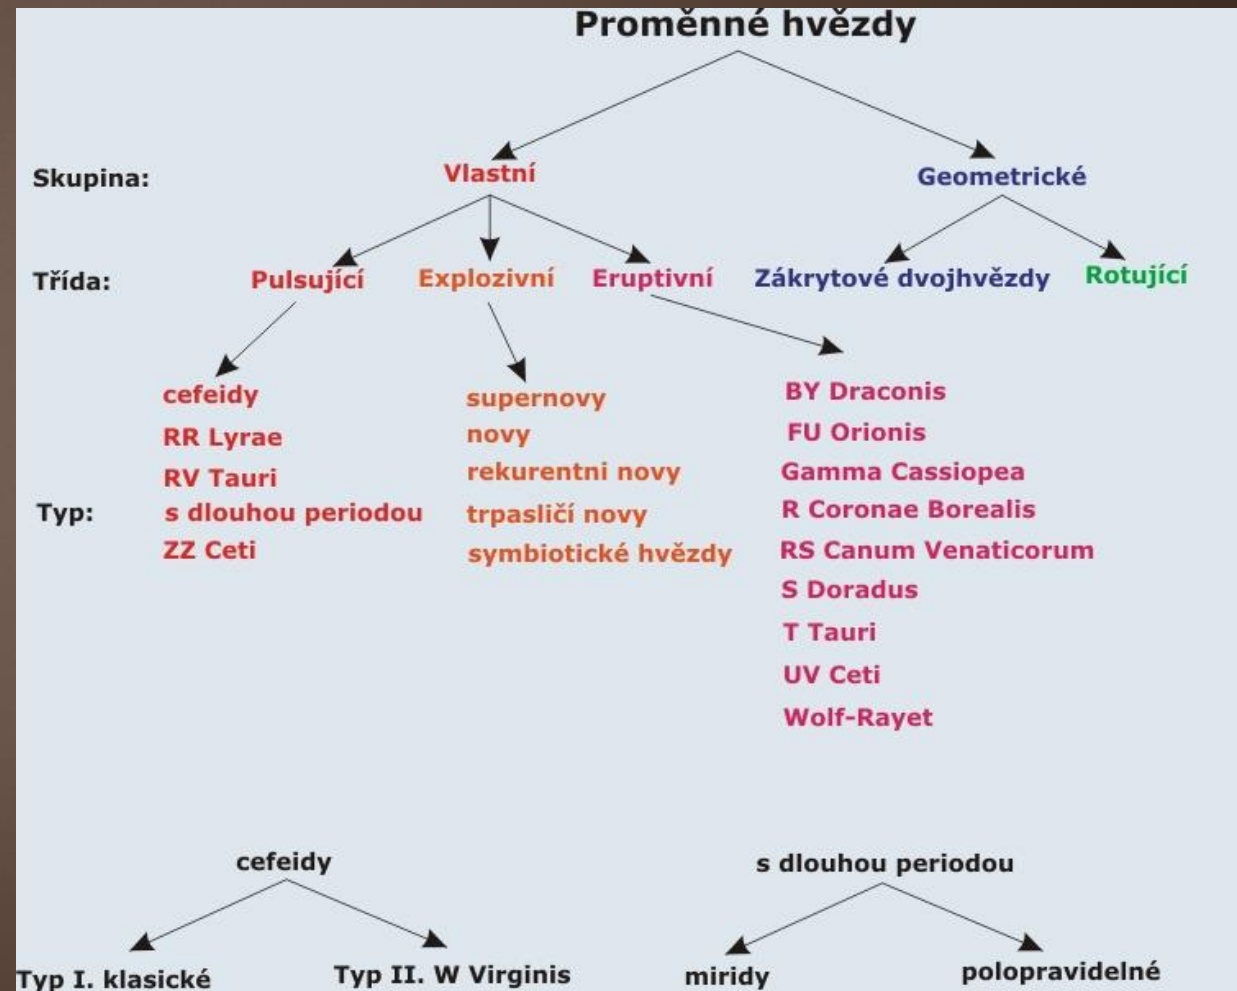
Proměnné hvězdy

Skupina: Vlastní Geometrické

Třída: Pulsující Explozivní Eruptivní Zákrytové dvojhvězdy Rotující

Typ:

cefeidy
RR Lyrae
RV Tauri
s dlouhou periodou
ZZ Ceti

supernovy
novy
rekurentni novy
trpasličí novy
symbiotické hvězdy

BY Draconis
FU Orionis
Gamma Cassiopea
R Coronae Borealis
RS Canum Venaticorum
S Doradus
T Tauri
UV Ceti
Wolf-Rayet

cefeidy

Typ I. klasické
Typ II. W Virginis

s dlouhou periodou

miridy
polopravidelné